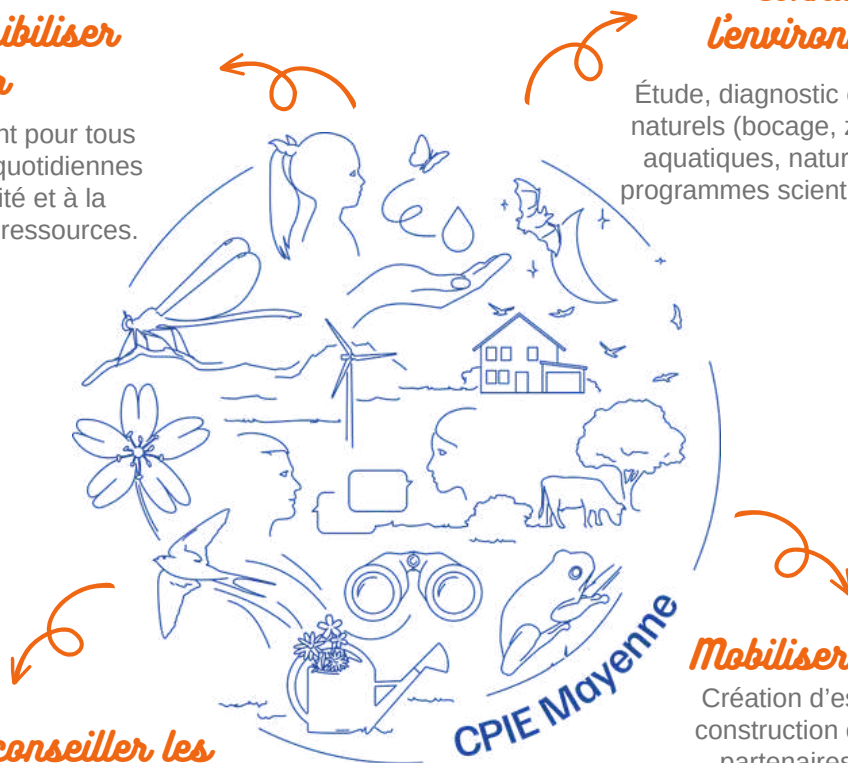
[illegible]biliser
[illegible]n

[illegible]nt pour tous
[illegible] quotidiennes
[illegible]ité et à la
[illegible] ressources.

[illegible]
l'environ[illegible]

Étude, diagnostic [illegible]
naturels (bocage, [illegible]
aquatiques, natur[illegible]
programmes scient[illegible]

Mobiliser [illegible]

Création d'es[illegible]
construction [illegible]
partenaires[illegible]

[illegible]conseiller les

CPIE Mayenne